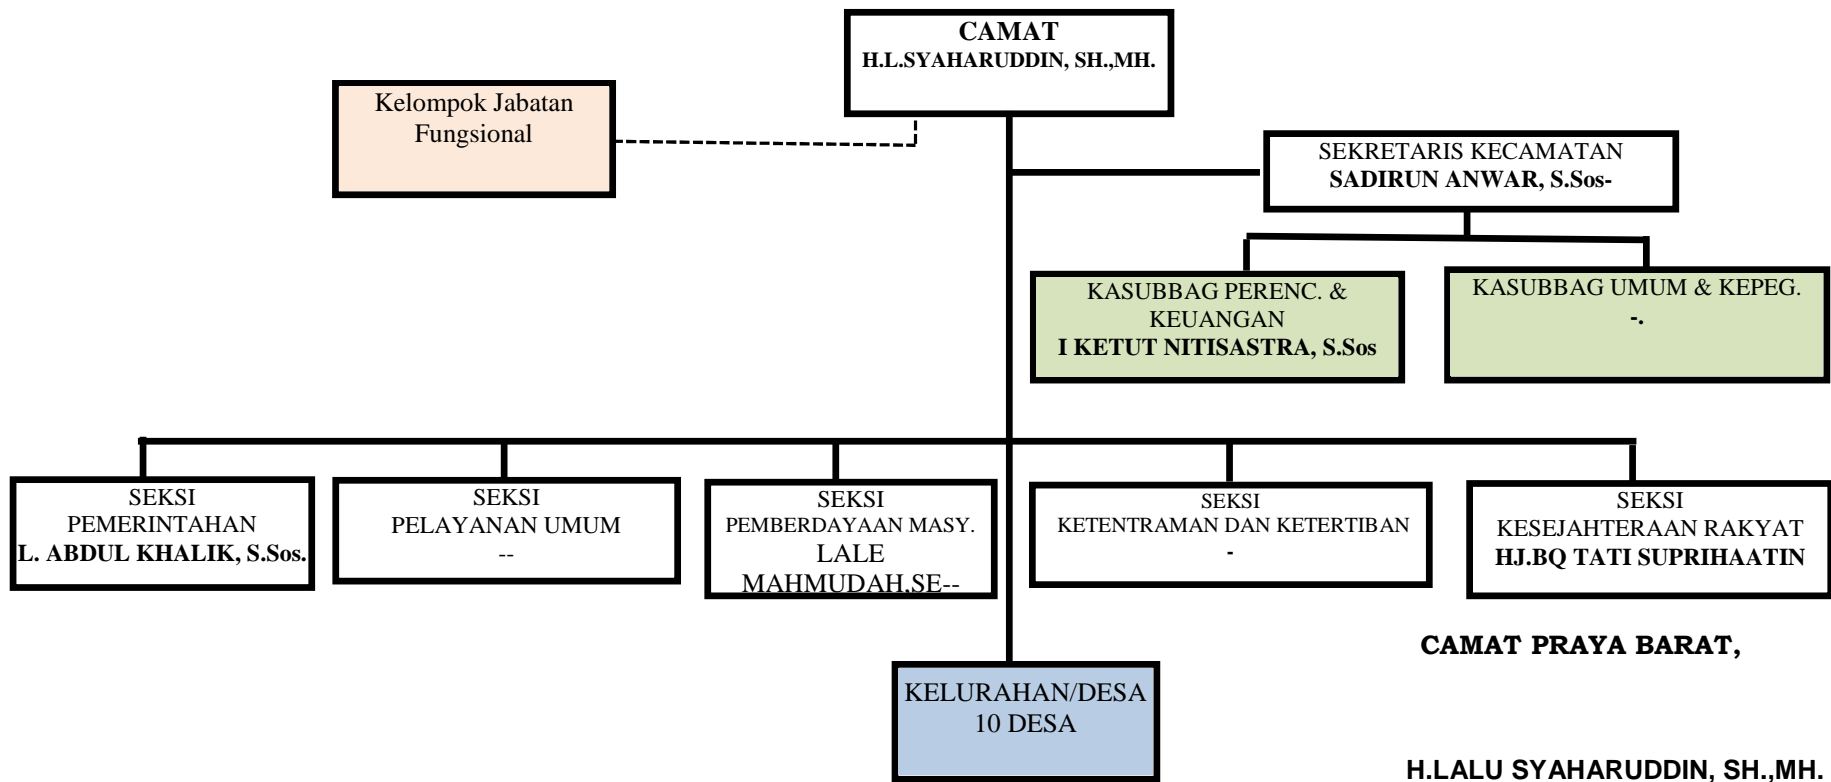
CAMAT
H.L.SYAHARUDDIN, SH.,MH.

Kelompok Jabatan Fungsional

SEKRETARIS KECAMATAN
SADIRUN ANWAR, S.Sos-

KASUBBAG PERENC. & KEUANGAN
I KETUT NITISASTRA, S.Sos

KASUBBAG UMUM & KEPEG.
-.

SEKSI
PEMERINTAHAN
L. ABDUL KHALIK, S.Sos.

SEKSI
PELAYANAN UMUM
--

SEKSI
PEMBERDAYAAN MASY.
LALE MAHMUDAH,SE--

SEKSI
KETENTRAMAN DAN KETERTIBAN
-

SEKSI
KESEJAHTERAAN RAKYAT
HJ.BQ TATI SUPRIHAATIN

KELURAHAN/DESA
10 DESA

CAMAT PRAYA BARAT,

H.LALU SYAHARUDDIN, SH.,MH.